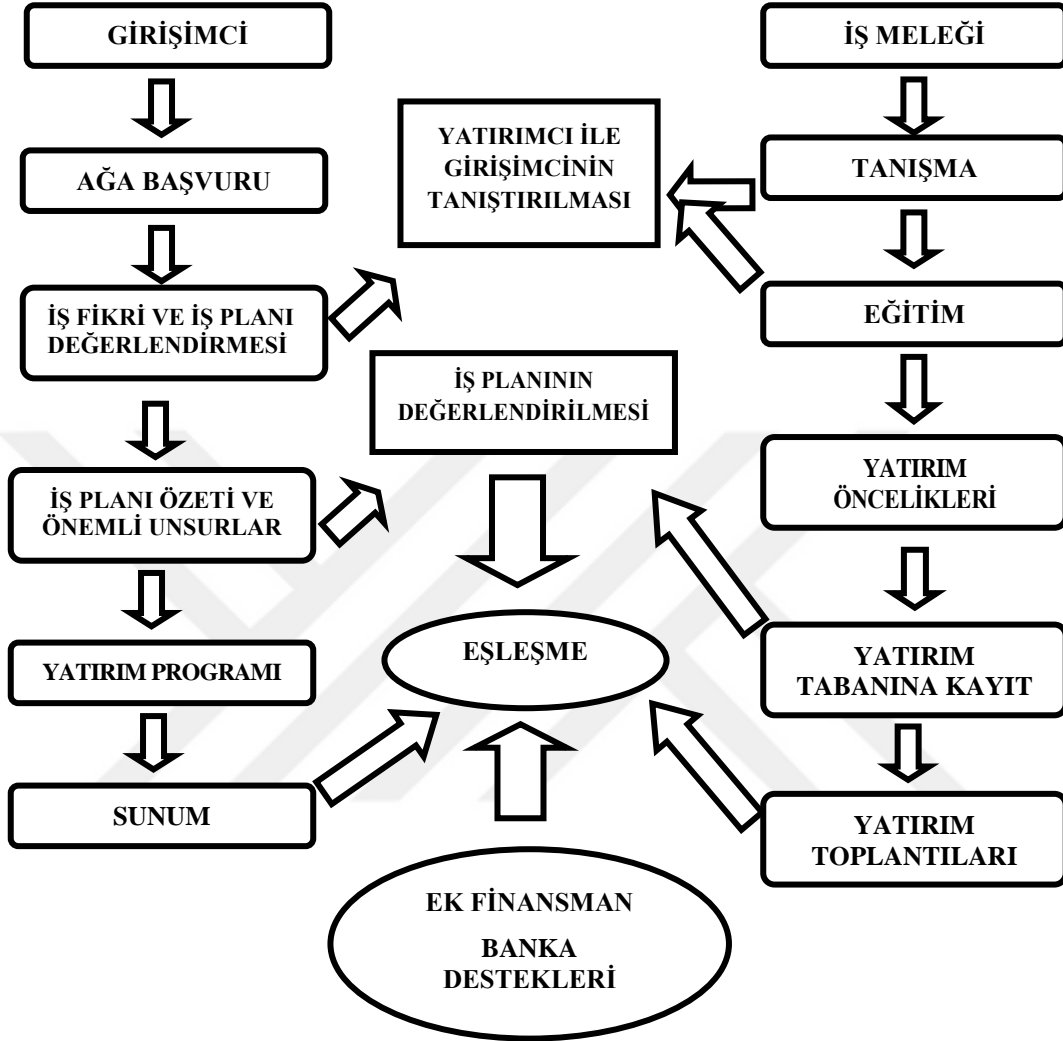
GİRİŞİMCİ

AĞA BAŞVURU

İŞ FİKRİ VE İŞ PLANI DEĞERLENDİRMESİ

İŞ PLANI ÖZETİ VE ÖNEMLİ UNSURLAR

YATIRIM PROGRAMI

SUNUM

YATIRIMCI İLE GİRİŞİMCİNİN TANIŞTIRILMASI

İŞ PLANININ DEĞERLENDİRİLMESİ

EŞLEŞME

EK FİNANSMAN

BANKA DESTEKLERİ

İŞ MELEĞİ

TANIŞMA

EĞİTİM

YATIRIM ÖNCELİKLERİ

YATIRIM TABANINA KAYIT

YATIRIM TOPLANTILARI